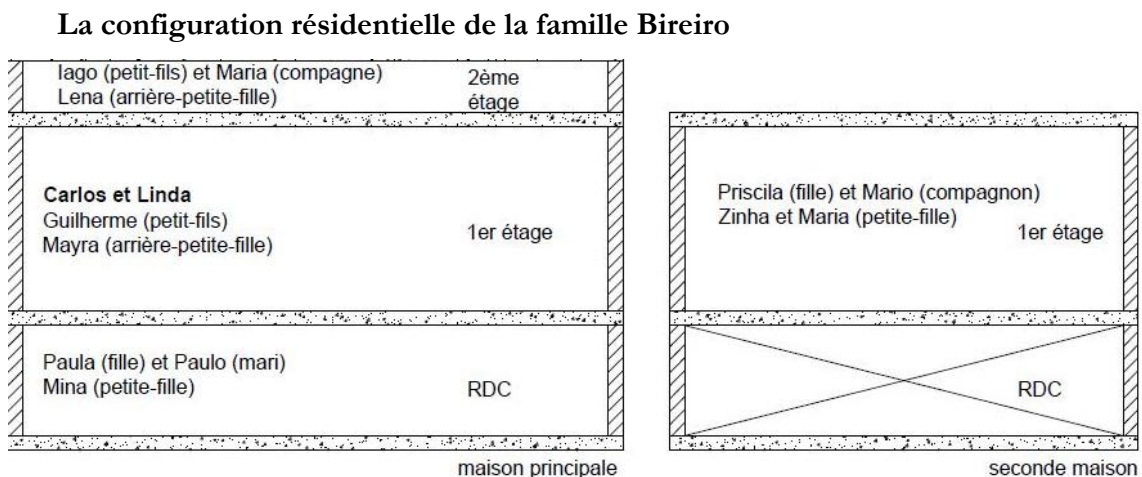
**La configuration résidentielle de la famille Bireiro**

Iago (petit-fils) et Maria (compagne)
Lena (arrière-petite-fille)

2ème étage

**Carlos et Linda**
Guilherme (petit-fils)
Mayra (arrière-petite-fille)

1er étage

Paula (fille) et Paulo (mari)
Mina (petite-fille)

RDC

maison principale

Priscila (fille) et Mario (compagnon)
Zinha et Maria (petite-fille)

1er étage

RDC

seconde maison